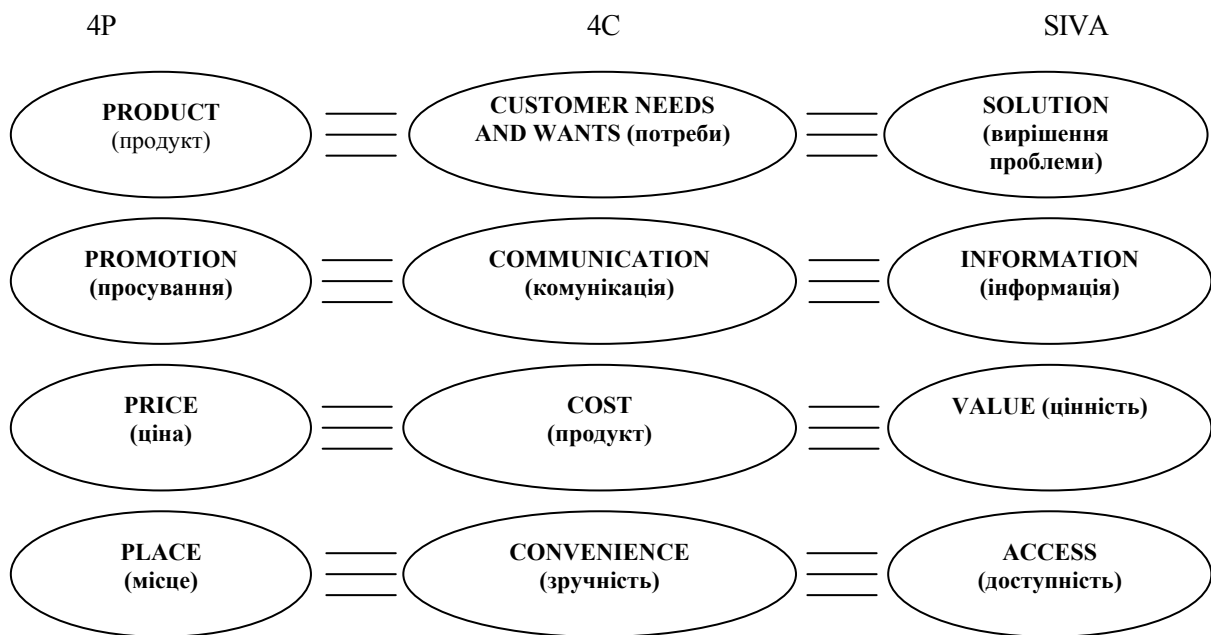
4P

4C

SIVA

PRODUCT (продукт)

CUSTOMER NEEDS AND WANTS (потреби)

SOLUTION (вирішення проблеми)

PROMOTION (просування)

COMMUNICATION (комунікація)

INFORMATION (інформація)

PRICE (ціна)

COST (продукт)

VALUE (цінність)

PLACE (місце)

CONVENIENCE (зручність)

ACCESS (доступність)